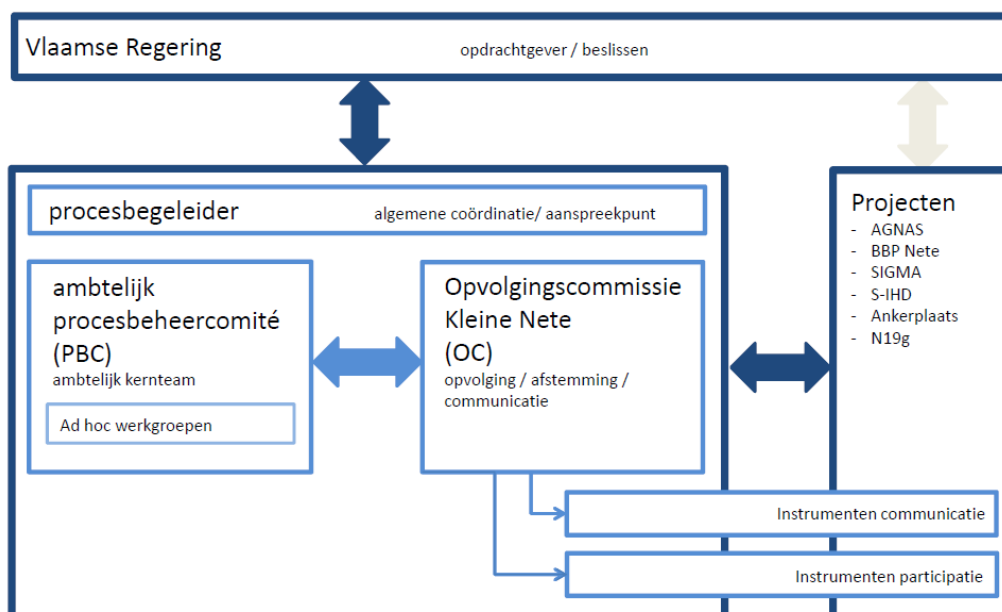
Vlaamse Regering

opdrachtgever / beslissen

procesbegeleider

algemene coördinatie/ aanspreekpunt

ambtelijk procesbeheercomité (PBC)

ambtelijk kernteam

Ad hoc werkgroepen

Opvolgingscommissie Kleine Nete (OC)

opvolging / afstemming / communicatie

Projecten
- AGNAS
- BBP Nete
- SIGMA
- S-IHD
- Ankerplaats
- N19g

Instrumenten communicatie

Instrumenten participatie